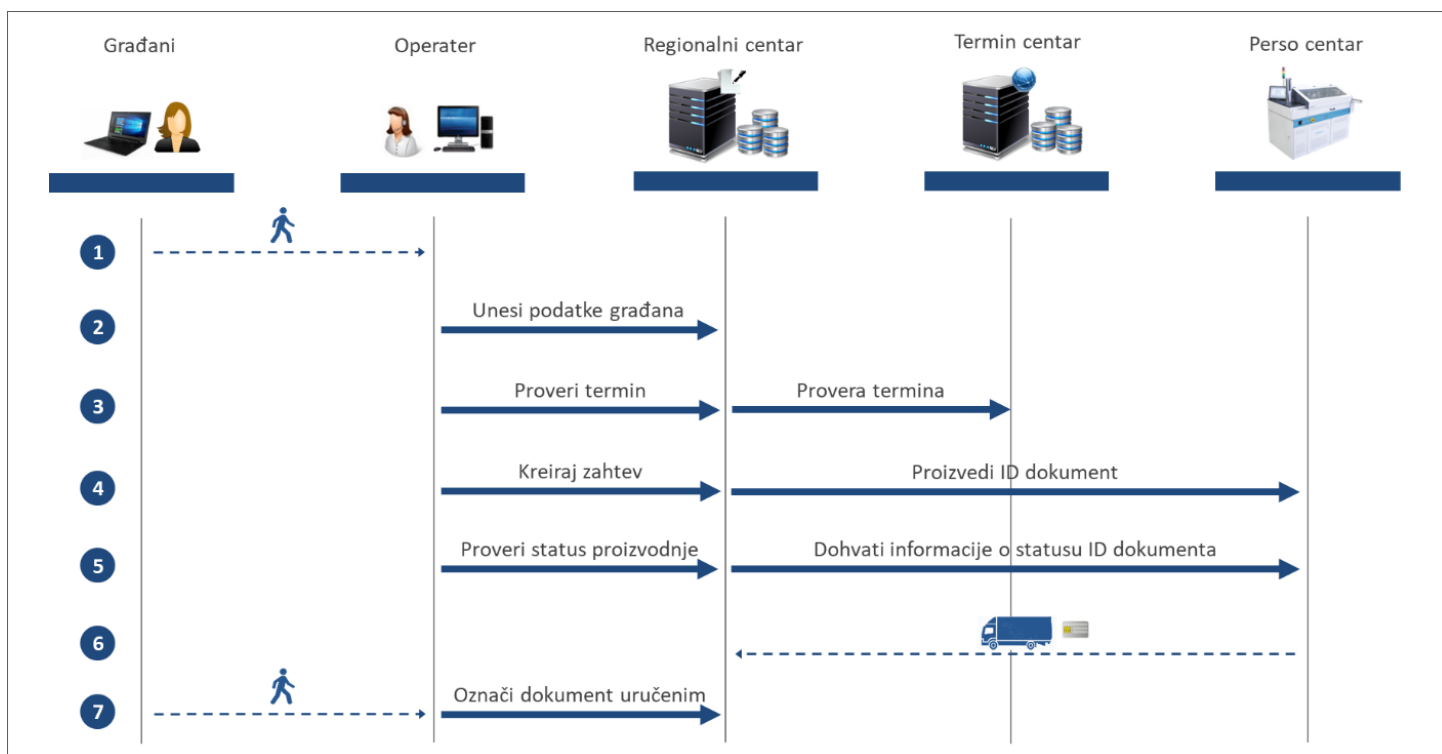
Građani
Operater
Regionalni centar
Termin centar
Perso centar

1

2
Unesi podatke građana

3
Proveri termin
Provera termina

4
Kreiraj zahtev
Proizvedi ID dokument

5
Proveri status proizvodnje
Dohvati informacije o statusu ID dokumenta

6

7
Označi dokument uručenim